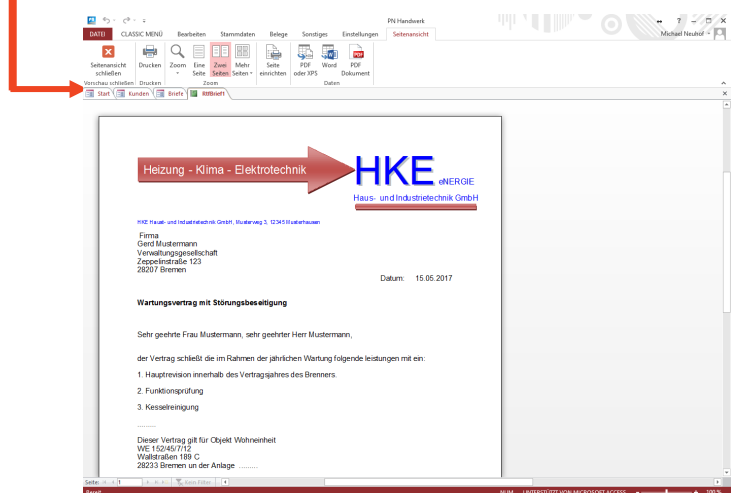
PN Handwerk

DATEI CLASSIC MENÜ Bearbeiten Stammdaten Belege Sonstiges Einstellungen Seitenansicht

Michael Neuhof

Seitenansicht schließen
Vorschau schließen

Drucken
Drucken

Zoom
Eine Seite
Zwei Seiten
Mehr Seiten
Zoom

Seite einrichten
PDF oder XPS
Word
PDF Dokument
Daten

Start Kunden Briefe RtfBrief1

Heizung - Klima - Elektrotechnik

HKE
eNERGIE
Haus- und Industrietechnik GmbH

HKE Haus- und Industrietechnik GmbH, Musterweg 3, 12345 Musterhausen

Firma
Gerd Mustermann
Verwaltungsgesellschaft
Zeppelinstraße 123
28207 Bremen

Datum: 15.05.2017

Wartungsvertrag mit Störungsbeseitigung

Sehr geehrte Frau Mustermann, sehr geehrter Herr Mustermann,

der Vertrag schließt die im Rahmen der jährlichen Wartung folgende leistungen mit ein:

1. Hauptrevision innerhalb des Vertragsjahres des Brenners.

2. Funktionsprüfung

3. Kesselreinigung

.........

Dieser Vertrag gilt für Objekt Wohneinheit
WE 152/45/7/12
Wallstraßen 189 C
28233 Bremen un der Anlage .........

Seite: 1 Kein Filter

Bereit NUM UNTERSTÜTZT VON MICROSOFT ACCESS 100 %